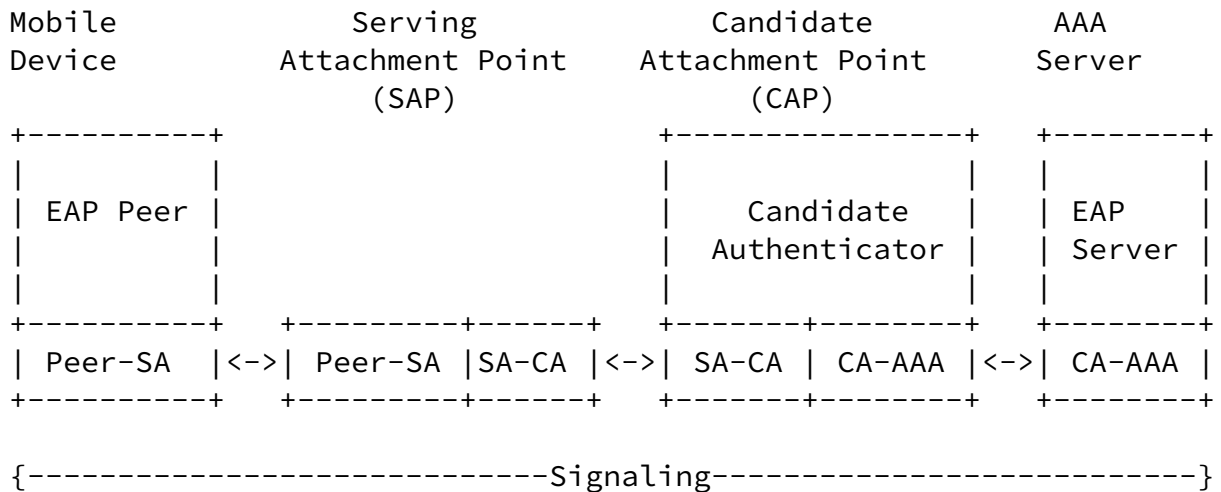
Mobile Device

Serving Attachment Point (SAP)

Candidate Attachment Point (CAP)

AAA Server

EAP Peer

Candidate Authenticator

EAP Server

| Peer-SA | <-> | Peer-SA | SA-CA | <-> | SA-CA | CA-AAA | <-> | CA-AAA |
|---|---|---|---|---|---|---|---|---|

{------------------------Signaling------------------------}